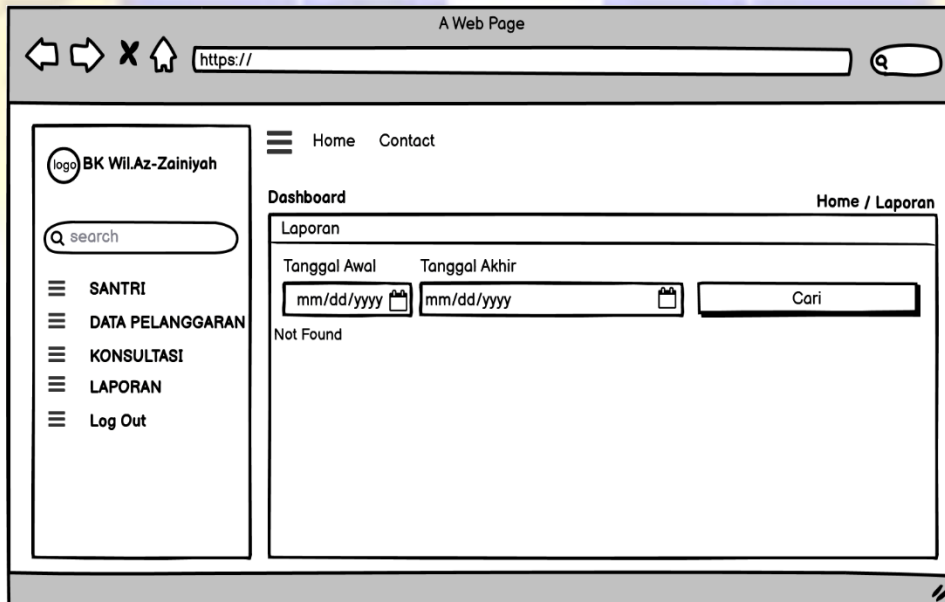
A Web Page

https://

logo BK Wil.Az-Zainiyah

search

SANTRI
DATA PELANGGARAN
KONSULTASI
LAPORAN
Log Out

Home Contact

Dashboard

Home / Laporan

Laporan

Tanggal Awal Tanggal Akhir

mm/dd/yyyy mm/dd/yyyy Cari

Not Found